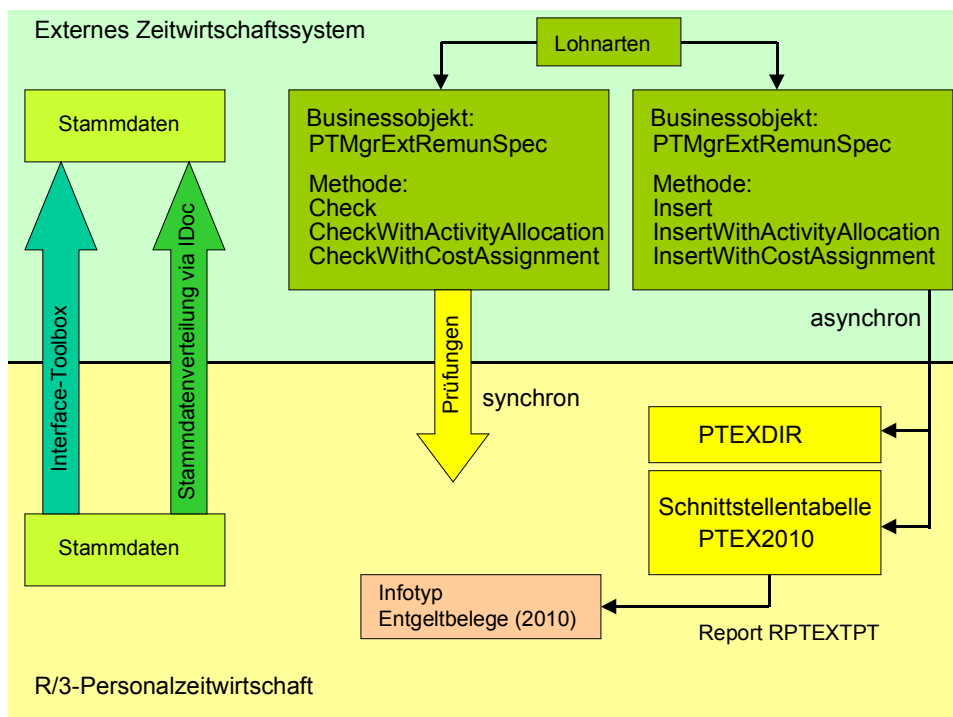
Externes Zeitwirtschaftssystem

Lohnarten

Stammdaten

Businessobjekt:
PTMgrExtRemunSpec

Methode:
Check
CheckWithActivityAllocation
CheckWithCostAssignment

Businessobjekt:
PTMgrExtRemunSpec

Methode:
Insert
InsertWithActivityAllocation
InsertWithCostAssignment

Interface-Toolbox

Stammdatenverteilung via IDoc

asynchron

Prüfungen

synchron

PTEXDIR

Schnittstellentabelle
PTEX2010

Stammdaten

Infotyp
Entgeltbelege (2010)

Report RPTEXTPT

R/3-Personalzeitwirtschaft